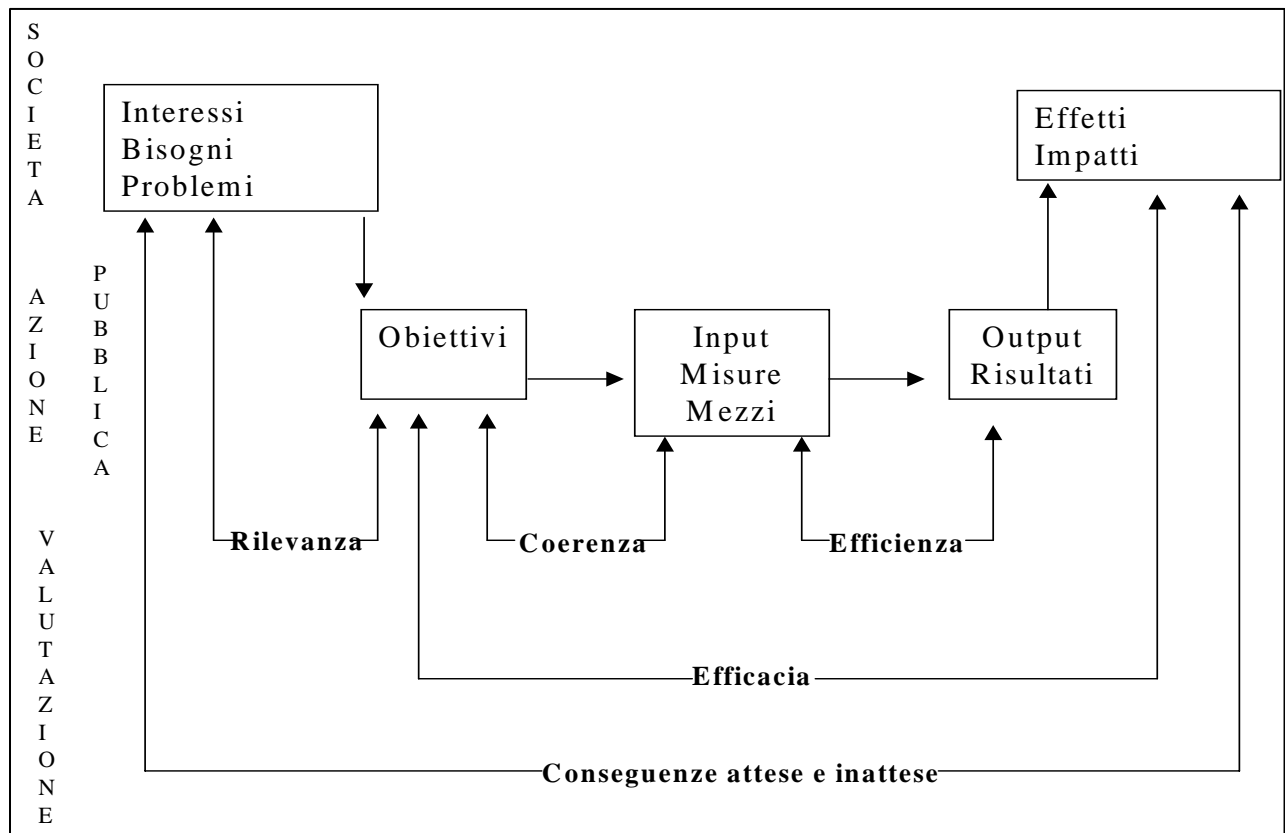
SOCIETA

AZIONE

PUBBLICA

VALUTAZIONE

Interessi
Bisogni
Problemi

Effetti
Impatti

Obiettivi

Input
Misure
Mezzi

Output
Risultati

Rilevanza

Coerenza

Efficienza

Efficacia

Conseguenze attese e inattese